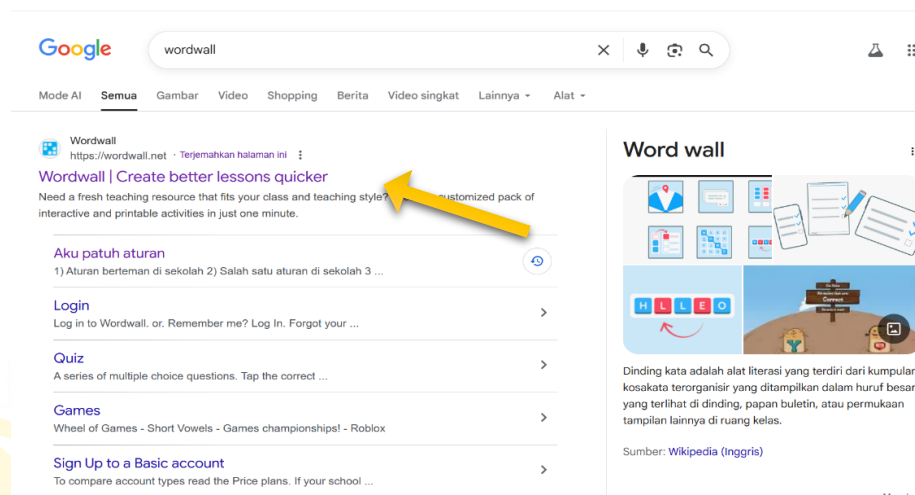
Google

wordwall

Mode AI  Semua  Gambar  Video  Shopping  Berita  Video singkat  Lainnya  Alat

Wordwall
https://wordwall.net · Terjemahkan halaman ini

Wordwall | Create better lessons quicker

Need a fresh teaching resource that fits your class and teaching style? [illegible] customized pack of interactive and printable activities in just one minute.

Aku patuh aturan
1) Aturan berteman di sekolah 2) Salah satu aturan di sekolah 3 ...

Login
Log in to Wordwall. or. Remember me? Log In. Forgot your ...

Quiz
A series of multiple choice questions. Tap the correct ...

Games
Wheel of Games - Short Vowels - Games championships! - Roblox

Sign Up to a Basic account
To compare account types read the Price plans. If your school ...

Word wall

H L L E O

Correct

Dinding kata adalah alat literasi yang terdiri dari kumpulan kosakata terorganisir yang ditampilkan dalam huruf besar yang terlihat di dinding, papan buletin, atau permukaan tampilan lainnya di ruang kelas.

Sumber: Wikipedia (Inggris)